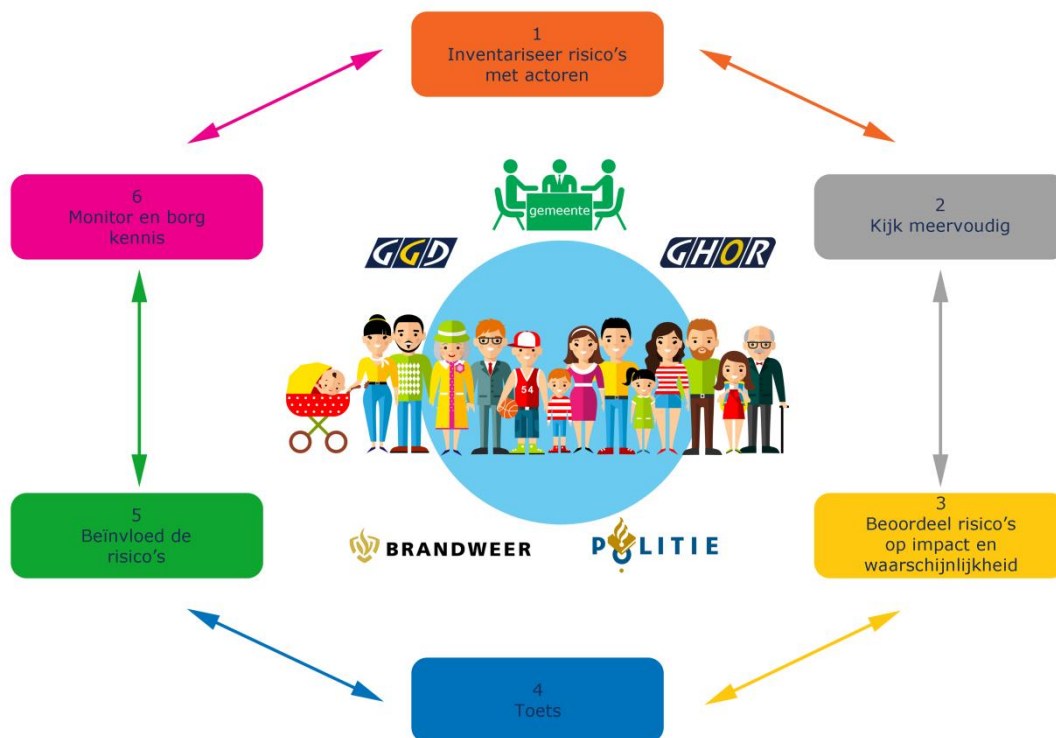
1
Inventariseer risico's met actoren

6
Monitor en borg kennis

gemeente

2
Kijk meervoudig

GGD

GHOR

54

5
Beïnvloed de risico's

BRANDWEER

POLITIE

3
Beoordeel risico's op impact en waarschijnlijkheid

4
Toets